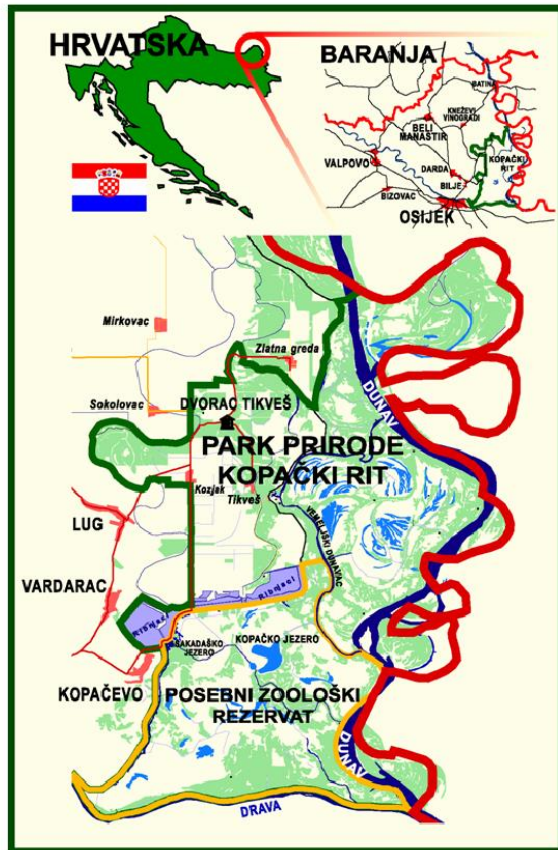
HRVATSKA

BARANJA

BATINA

KNEŽEVI VINOGRADI

BELI MANASTIR

VALPOVO

DARDA

KOPAČKI RIT

BILJE

BIZOVAC

OSIJEK

Mirkovac

Zlatna greda

Sokolovac

DVORAC TIKVEŠ

PARK PRIRODE KOPAČKI RIT

DUNAV

Kozjak

Tikveš

VEMELJSKI DUNAVAC

LUG

VARDARAC

Ribnjaci

Ribnjaci

SAKADAŠKO JEZERO

KOPAČKO JEZERO

KOPAČEVO

POSEBNI ZOOLOŠKI REZERVAT

DUNAV

DRAVA